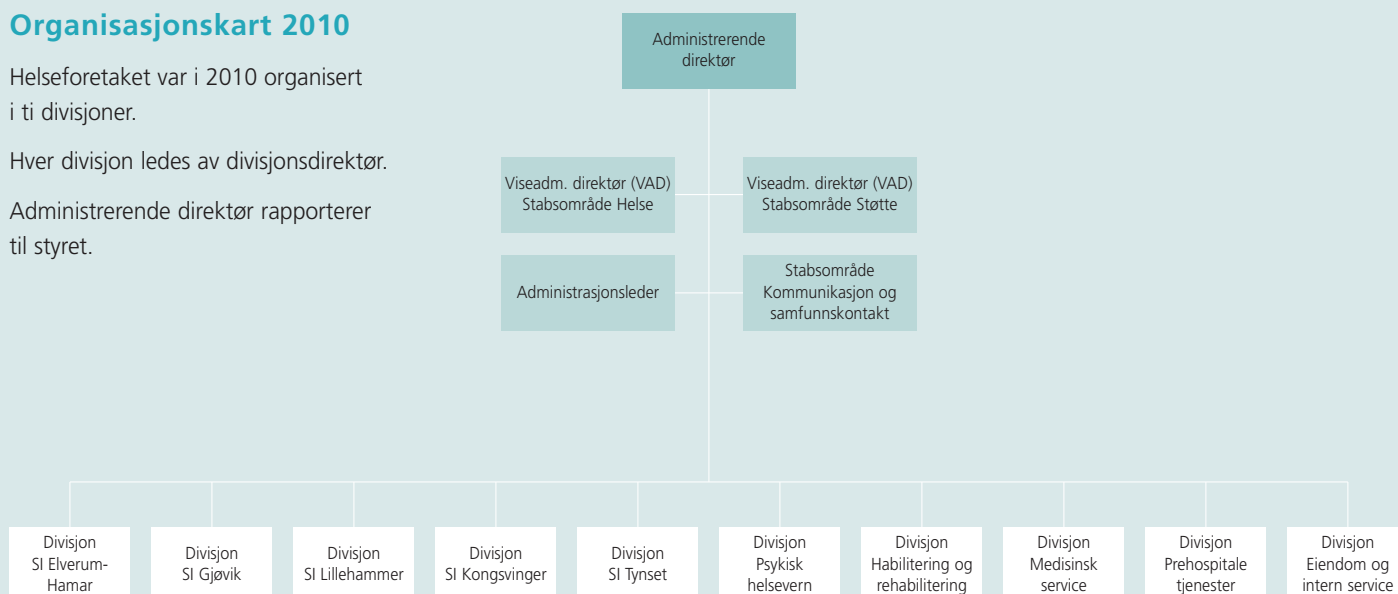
Organisasjonskart 2010

Helseforetaket var i 2010 organisert i ti divisjoner.

Hver divisjon ledes av divisjonsdirektør.

Administrerende direktør rapporterer til styret.

Administrerende direktør

Viseadm. direktør (VAD) Stabsområde Helse

Viseadm. direktør (VAD) Stabsområde Støtte

Administrasjonsleder

Stabsområde Kommunikasjon og samfunnskontakt

Divisjon SI Elverum-Hamar

Divisjon SI Gjøvik

Divisjon SI Lillehammer

Divisjon SI Kongsvinger

Divisjon SI Tynset

Divisjon Psykisk helsevern

Divisjon Habilitering og rehabilitering

Divisjon Medisinsk service

Divisjon Prehospitale tjenester

Divisjon Eiendom og intern service